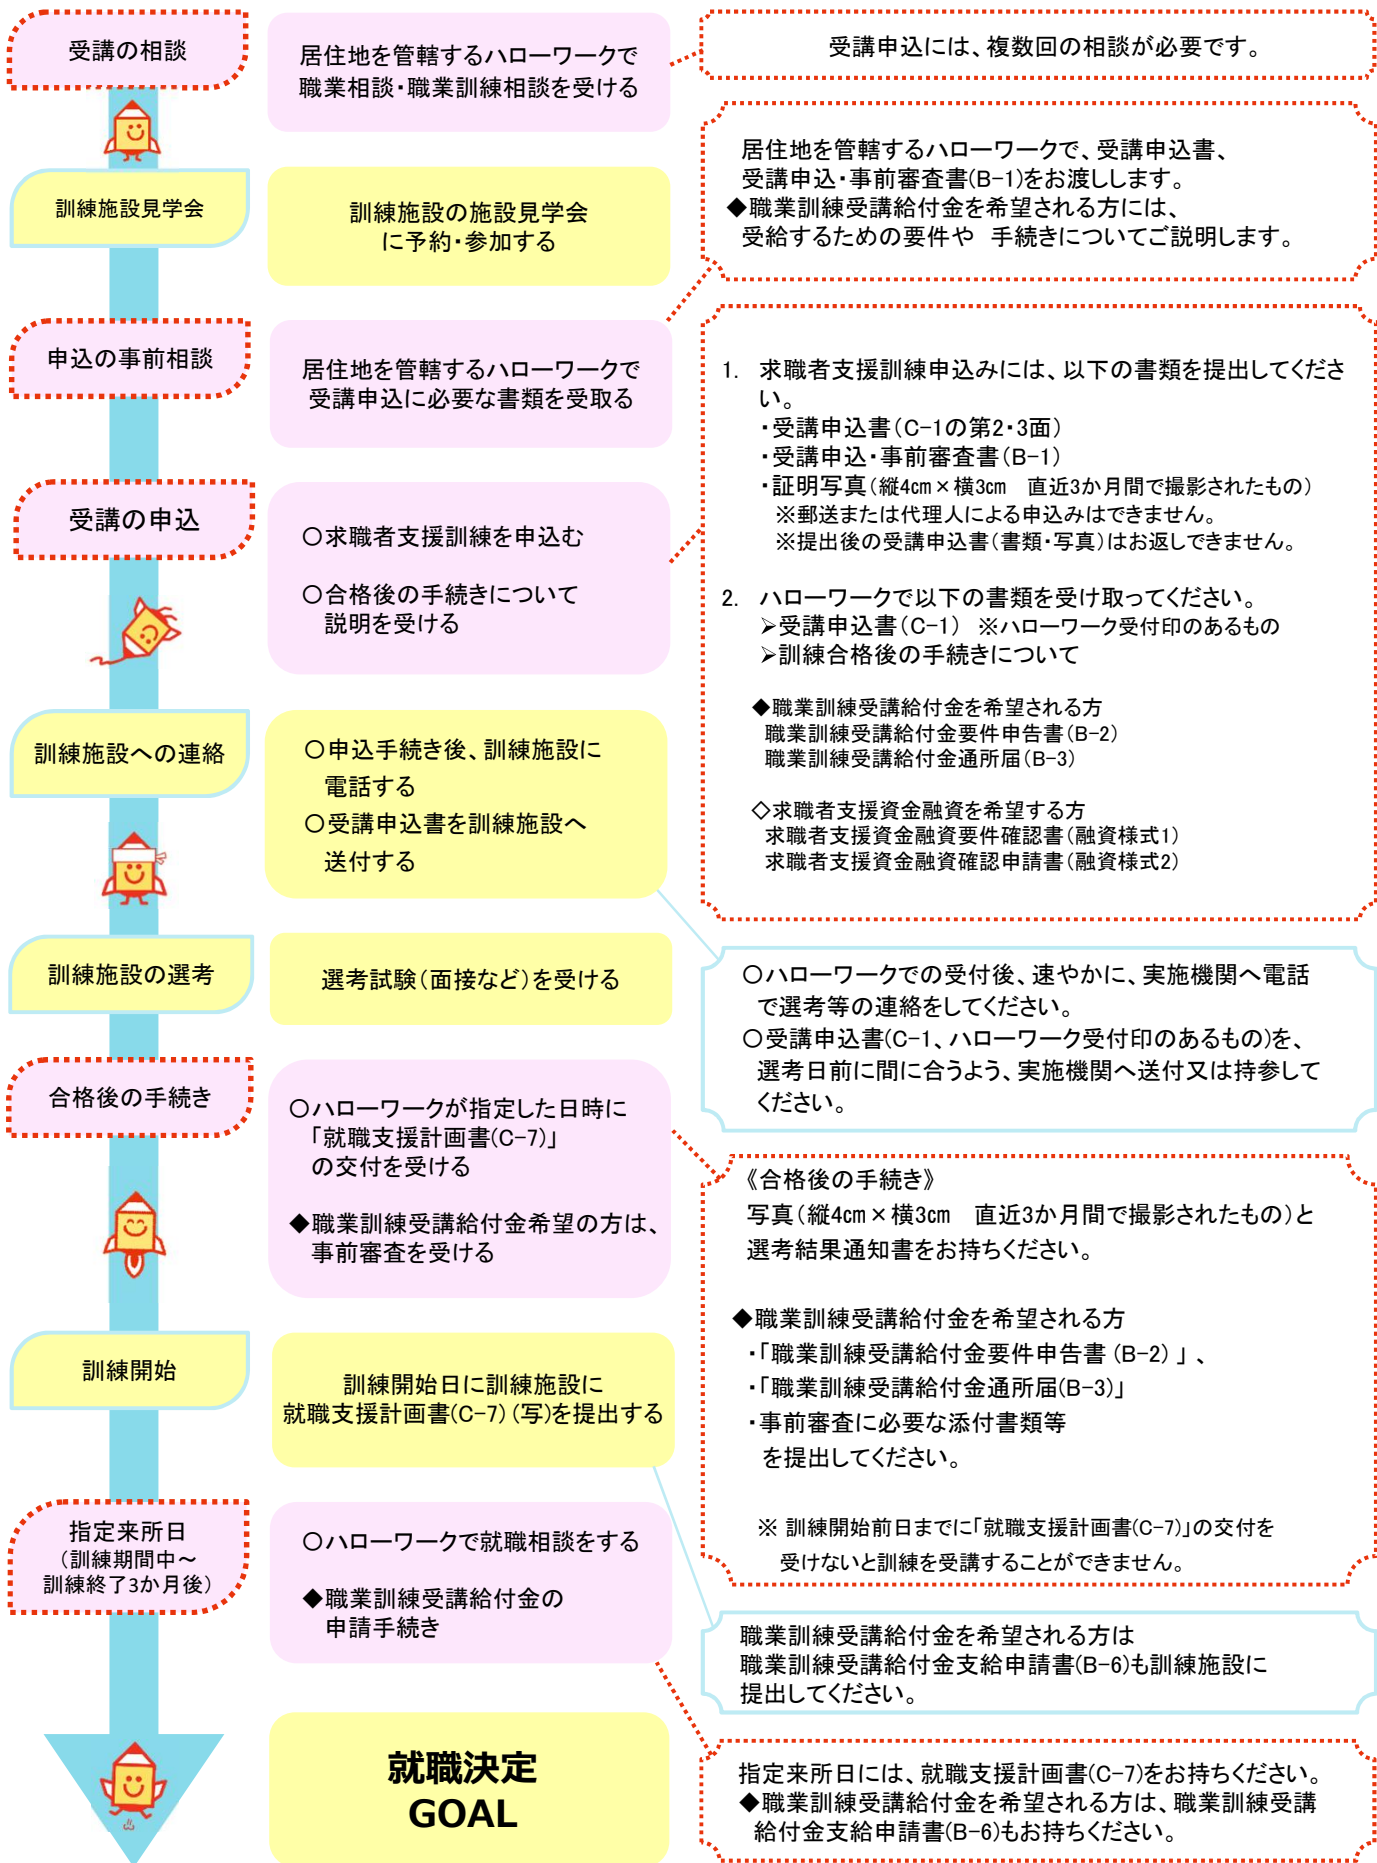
受講の相談

居住地を管轄するハローワークで職業相談・職業訓練相談を受ける

受講申込には、複数回の相談が必要です。

訓練施設見学会

訓練施設の施設見学会に予約・参加する

居住地を管轄するハローワークで、受講申込書、受講申込・事前審査書(B-1)をお渡しします。
◆職業訓練受講給付金を希望される方には、受給するための要件や 手続きについてご説明します。

申込の事前相談

居住地を管轄するハローワークで受講申込に必要な書類を受取る

1. 求職者支援訓練申込みには、以下の書類を提出してください。
・受講申込書(C-1の第2・3面)
・受講申込・事前審査書(B-1)
・証明写真(縦4cm×横3cm 直近3か月間で撮影されたもの)
※郵送または代理人による申込みはできません。
※提出後の受講申込書(書類・写真)はお返しできません。

2. ハローワークで以下の書類を受け取ってください。
➢受講申込書(C-1) ※ハローワーク受付印のあるもの
➢訓練合格後の手続きについて

◆職業訓練受講給付金を希望される方
職業訓練受講給付金要件申告書(B-2)
職業訓練受講給付金通所届(B-3)

◇求職者支援資金融資を希望する方
求職者支援資金融資要件確認書(融資様式1)
求職者支援資金融資確認申請書(融資様式2)

受講の申込

○求職者支援訓練を申込む

○合格後の手続きについて説明を受ける

訓練施設への連絡

○申込手続き後、訓練施設に電話する
○受講申込書を訓練施設へ送付する

訓練施設の選考

選考試験(面接など)を受ける

○ハローワークでの受付後、速やかに、実施機関へ電話で選考等の連絡をしてください。
○受講申込書(C-1、ハローワーク受付印のあるもの)を、選考日前に間に合うよう、実施機関へ送付又は持参してください。

合格後の手続き

○ハローワークが指定した日時に「就職支援計画書(C-7)」の交付を受ける

◆職業訓練受講給付金希望の方は、事前審査を受ける

《合格後の手続き》
写真(縦4cm×横3cm 直近3か月間で撮影されたもの)と選考結果通知書をお持ちください。

◆職業訓練受講給付金を希望される方
・「職業訓練受講給付金要件申告書 (B-2)」、
・「職業訓練受講給付金通所届(B-3)」
・事前審査に必要な添付書類等
を提出してください。

※ 訓練開始前日までに「就職支援計画書(C-7)」の交付を受けないと訓練を受講することができません。

訓練開始

訓練開始日に訓練施設に就職支援計画書(C-7)(写)を提出する

指定来所日
(訓練期間中～訓練終了3か月後)

○ハローワークで就職相談をする

◆職業訓練受講給付金の申請手続き

職業訓練受講給付金を希望される方は職業訓練受講給付金支給申請書(B-6)も訓練施設に提出してください。

就職決定
GOAL

指定来所日には、就職支援計画書(C-7)をお持ちください。
◆職業訓練受講給付金を希望される方は、職業訓練受講給付金支給申請書(B-6)もお持ちください。